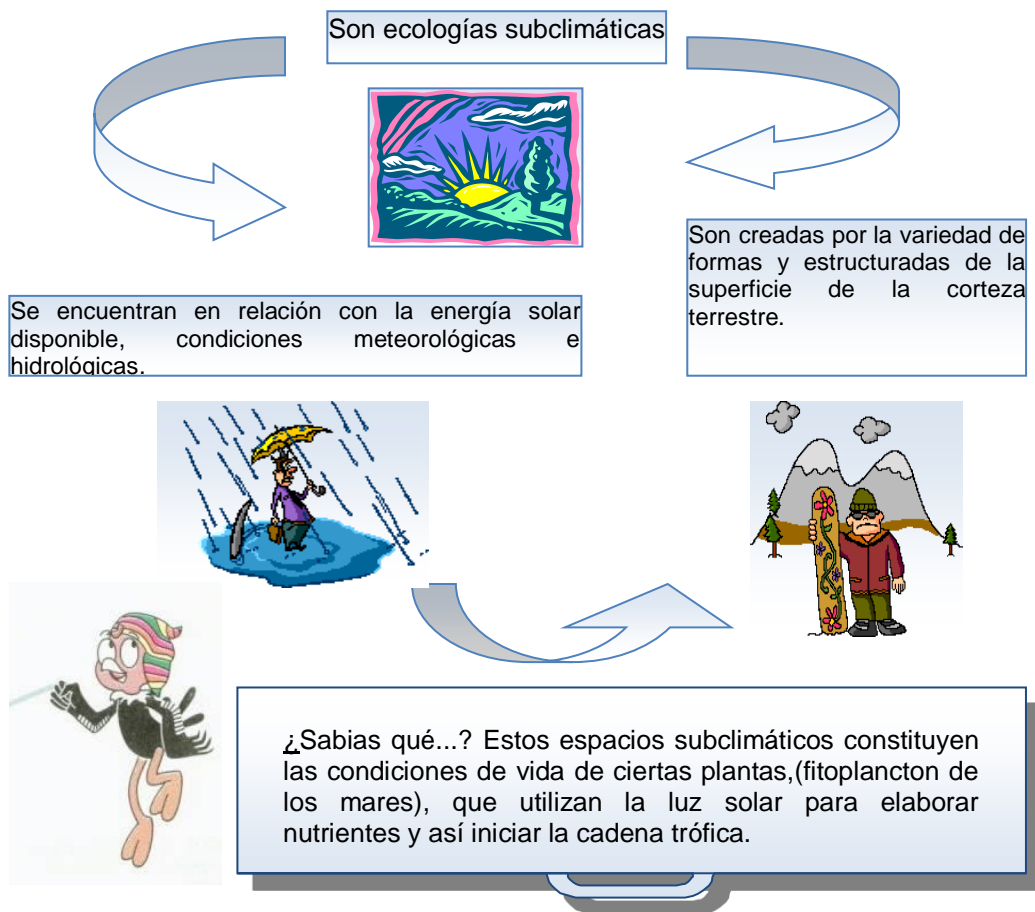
Son ecologías subclimáticas

Son creadas por la variedad de formas y estructuradas de la superficie de la corteza terrestre.

Se encuentran en relación con la energía solar disponible, condiciones meteorológicas e hidrológicas.

¿Sabias qué...? Estos espacios subclimáticos constituyen las condiciones de vida de ciertas plantas,(fitoplancton de los mares), que utilizan la luz solar para elaborar nutrientes y así iniciar la cadena trófica.